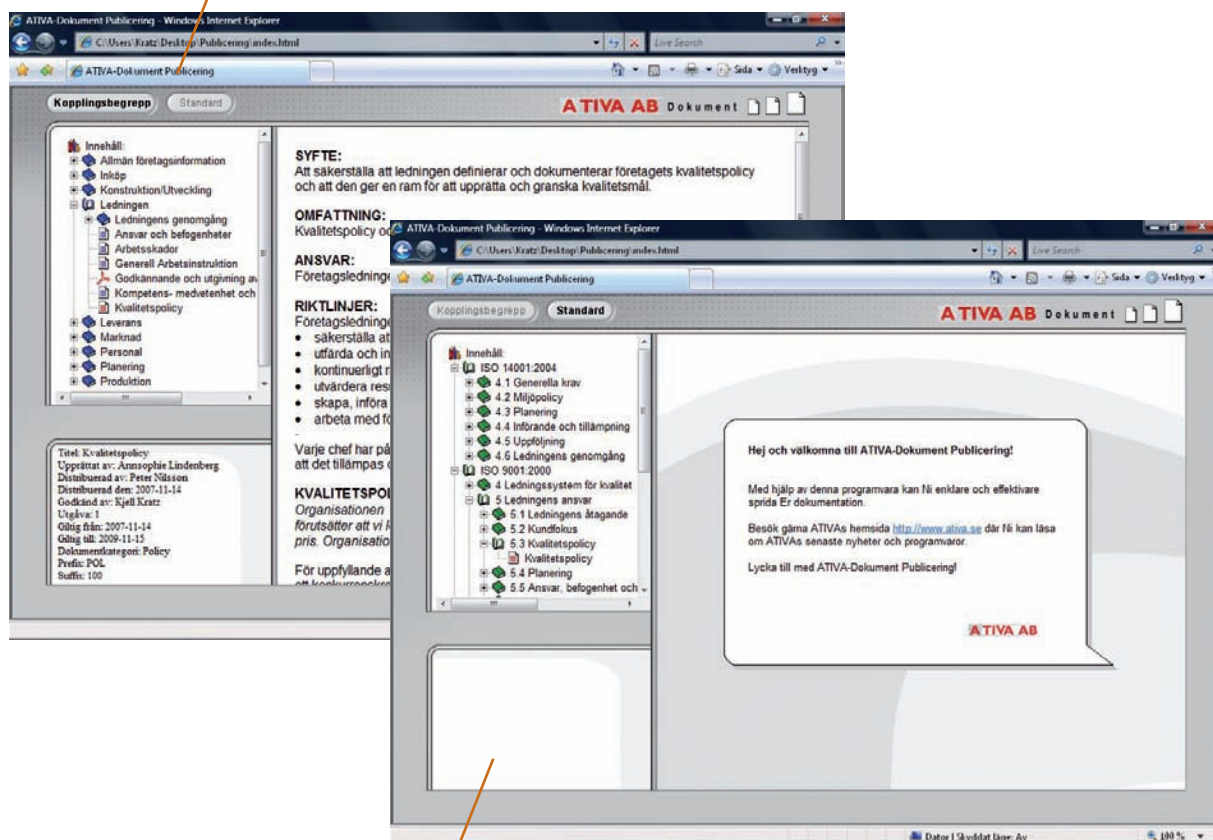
ATIVA-Dokument Publicering - Windows Internet Explorer
C:\Users\Kratz\Desktop\Publicering\index.html
Live Search
ATIVA-Dokument Publicering
Sida ▾ Verktyg ▾

Kopplingsbegrepp Standard
ATIVA AB Dokument

Innehåll:
Allmän företagsinformation
Inköp
Konstruktion/Utveckling
Ledningen
Ledningens genomgång
Ansvar och befogenheter
Arbetsskador
Generell Arbetsinstruktion
Godkännande och utgivning av
Kompetens- medvetenhet och
Kvalitetspolicy
Leverans
Marknad
Personal
Planering
Produktion

Titel: Kvalitetspolicy
Upprättat av: Annsophie Lindenberg
Distribuerad av: Peter Nilsson
Distribuerad den: 2007-11-14
Godkänd av: Kjell Kratz
Utgåva: 1
Giltig från: 2007-11-14
Giltig till: 2009-11-15
Dokumentkategori: Policy
Prefix: POL
Suffix: 100

SYFTE:
Att säkerställa att ledningen definierar och dokumenterar företagets kvalitetspolicy och att den ger en ram för att upprätta och granska kvalitetsmål.

OMFATTNING:
Kvalitetspolicy oc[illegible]

ANSVAR:
Företagsledning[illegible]

RIKTLINJER:
Företagsledning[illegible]
• säkerställa at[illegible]
• utfärda och in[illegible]
• kontinuerligt r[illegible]
• utvärdera res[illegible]
• skapa, införa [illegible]
• arbeta med fö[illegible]

Varje chef har på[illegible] att det tillämpas o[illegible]

KVALITETSPOL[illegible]
Organisationen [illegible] förutsätter att vi k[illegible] pris. Organisatio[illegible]

För uppfyllande a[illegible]

ATIVA-Dokument Publicering - Windows Internet Explorer
C:\Users\Kratz\Desktop\Publicering\index.html
Live Search
ATIVA-Dokument Publicering
Sida ▾ Verktyg ▾

Kopplingsbegrepp Standard
ATIVA AB Dokument

Innehåll:
ISO 14001:2004
4.1 Generella krav
4.2 Miljöpolicy
4.3 Planering
4.4 Införande och tillämpning
4.5 Uppföljning
4.6 Ledningens genomgång
ISO 9001:2000
4 Ledningssystem för kvalitet
5 Ledningens ansvar
5.1 Ledningens åtagande
5.2 Kundfokus
5.3 Kvalitetspolicy
Kvalitetspolicy
5.4 Planering
5.5 Ansvar, befogenhet och

Hej och välkomna till ATIVA-Dokument Publicering!

Med hjälp av denna programvara kan Ni enklare och effektivare sprida Er dokumentation.

Besök gärna ATIVAs hemsida http://www.ativa.se där Ni kan läsa om ATIVAs senaste nyheter och programvaror.

Lycka till med ATIVA-Dokument Publicering!

ATIVA AB

Dator | Skyddat läge: Av
100 %